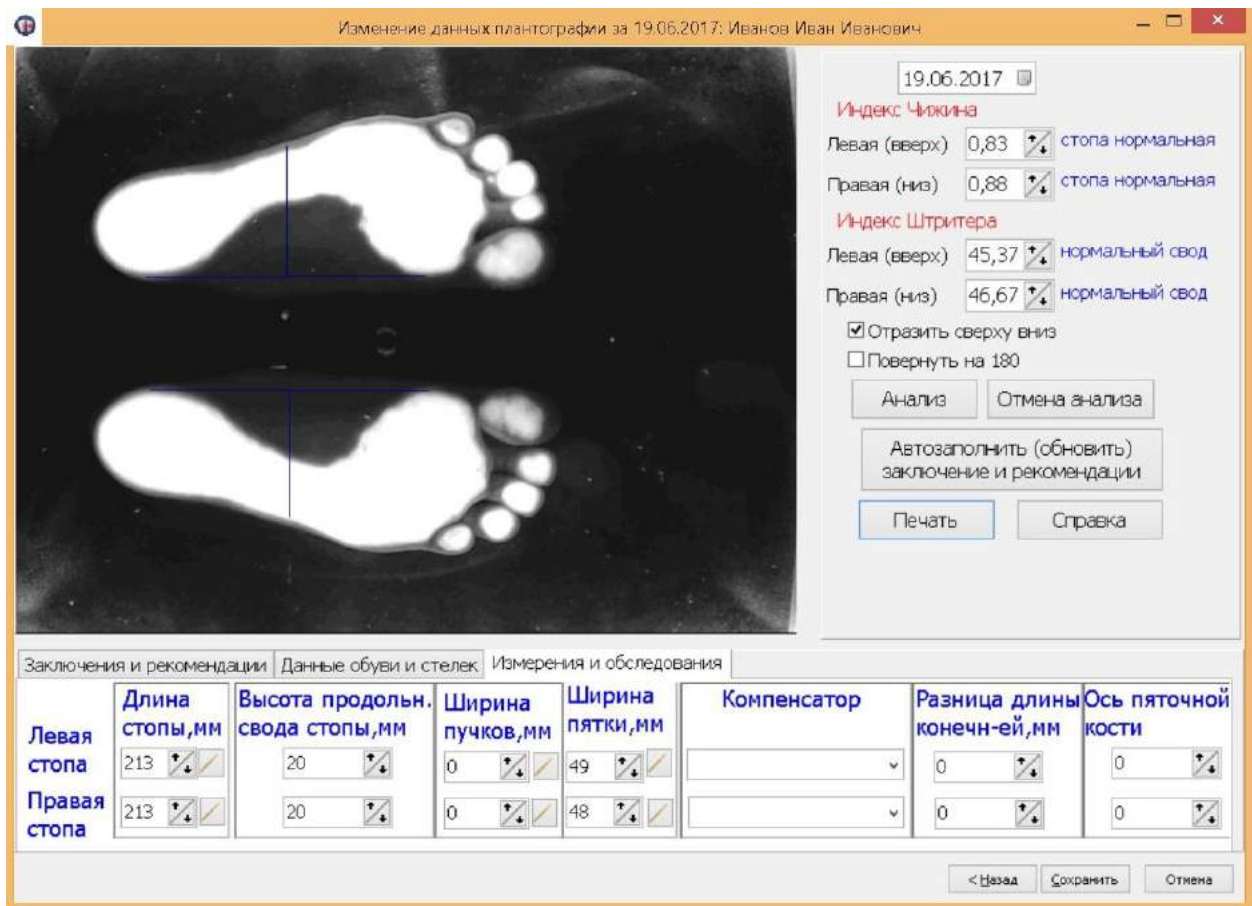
Изменение данных плантографии за 19.06.2017: Иванов Иван Иванович

19.06.2017

Индекс Чижина

Левая (вверх) 0,83 стопа нормальная

Правая (низ) 0,88 стопа нормальная

Индекс Штритера

Левая (вверх) 45,37 нормальный свод

Правая (низ) 46,67 нормальный свод

☑ Отразить сверху вниз

☐ Повернуть на 180

Анализ

Отмена анализа

Автозаполнить (обновить) заключение и рекомендации

Печать

Справка

Заключения и рекомендации | Данные обуви и стелек | Измерения и обследования

| | Длина стопы,мм | Высота продольн. свода стопы,мм | Ширина пучков,мм | Ширина пятки,мм | Компенсатор | Разница длины конечн-ей,мм | Ось пяточной кости |
|---|---|---|---|---|---|---|---|
| Левая стопа | 213 | 20 | 0 | 49 | | 0 | 0 |
| Правая стопа | 213 | 20 | 0 | 48 | | 0 | 0 |

< Назад

Сохранить

Отмена